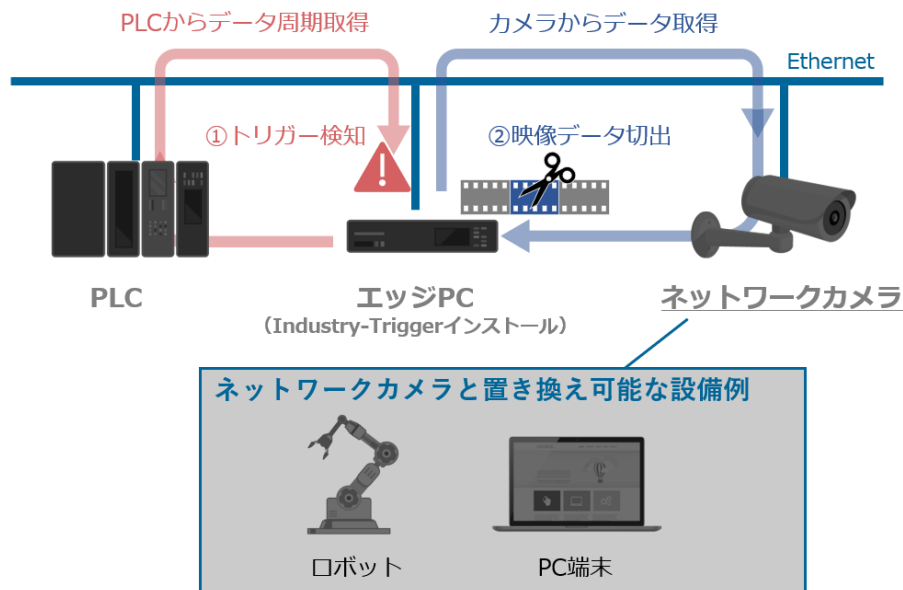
PLCからデータ周期取得

カメラからデータ取得

Ethernet

①トリガー検知

②映像データ切出

PLC

エッジPC
（Industry-Triggerインストール）

ネットワークカメラ

ネットワークカメラと置き換え可能な設備例

ロボット

PC端末